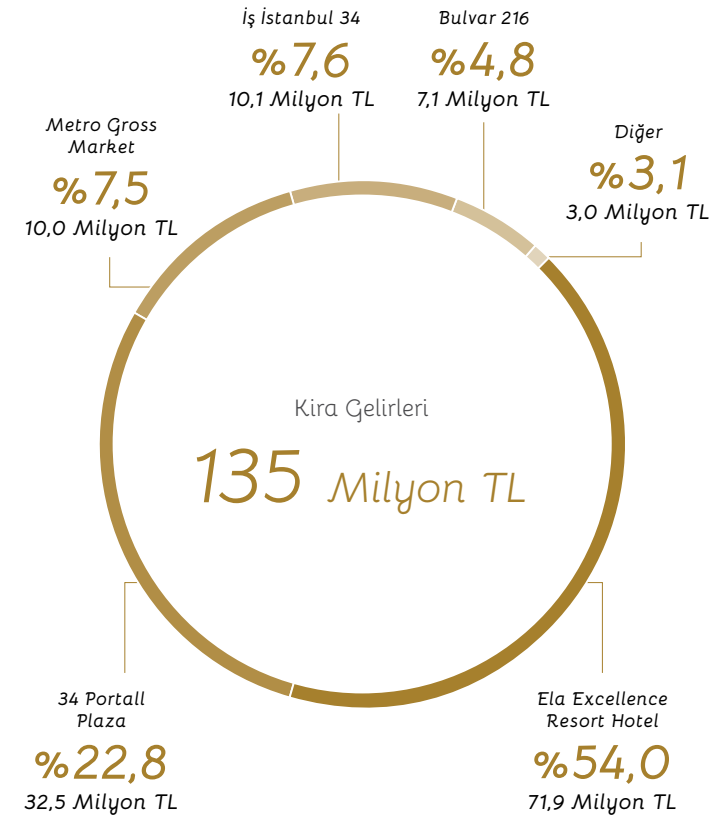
İş İstanbul 34
%7,6
10,1 Milyon TL

Bulvar 216
%4,8
7,1 Milyon TL

Metro Gross Market
%7,5
10,0 Milyon TL

Diğer
%3,1
3,0 Milyon TL

Kira Gelirleri
135 Milyon TL

34 Portall Plaza
%22,8
32,5 Milyon TL

Ela Excellence Resort Hotel
%54,0
71,9 Milyon TL